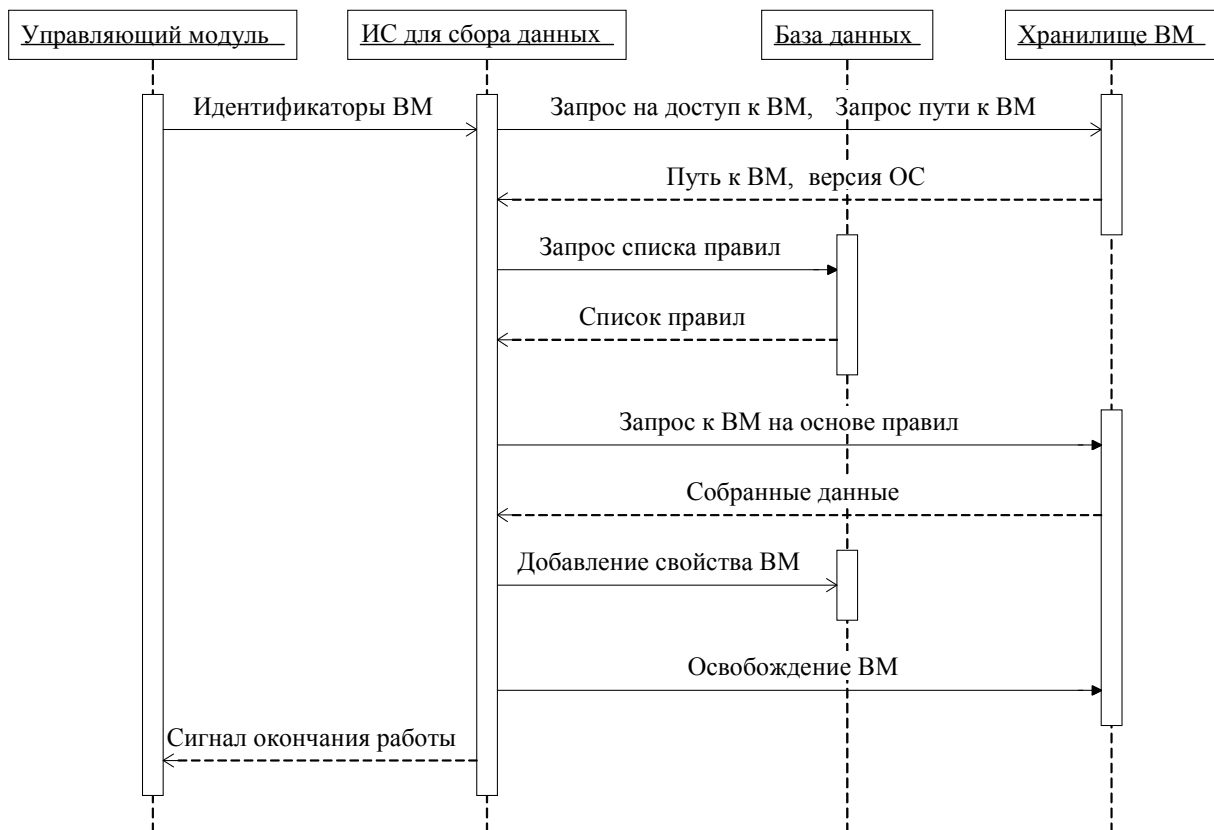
Управляющий модуль

ИС для сбора данных

База данных

Хранилище ВМ

Идентификаторы ВМ

Запрос на доступ к ВМ, Запрос пути к ВМ

Путь к ВМ, версия ОС

Запрос списка правил

Список правил

Запрос к ВМ на основе правил

Собранные данные

Добавление свойства ВМ

Освобождение ВМ

Сигнал окончания работы